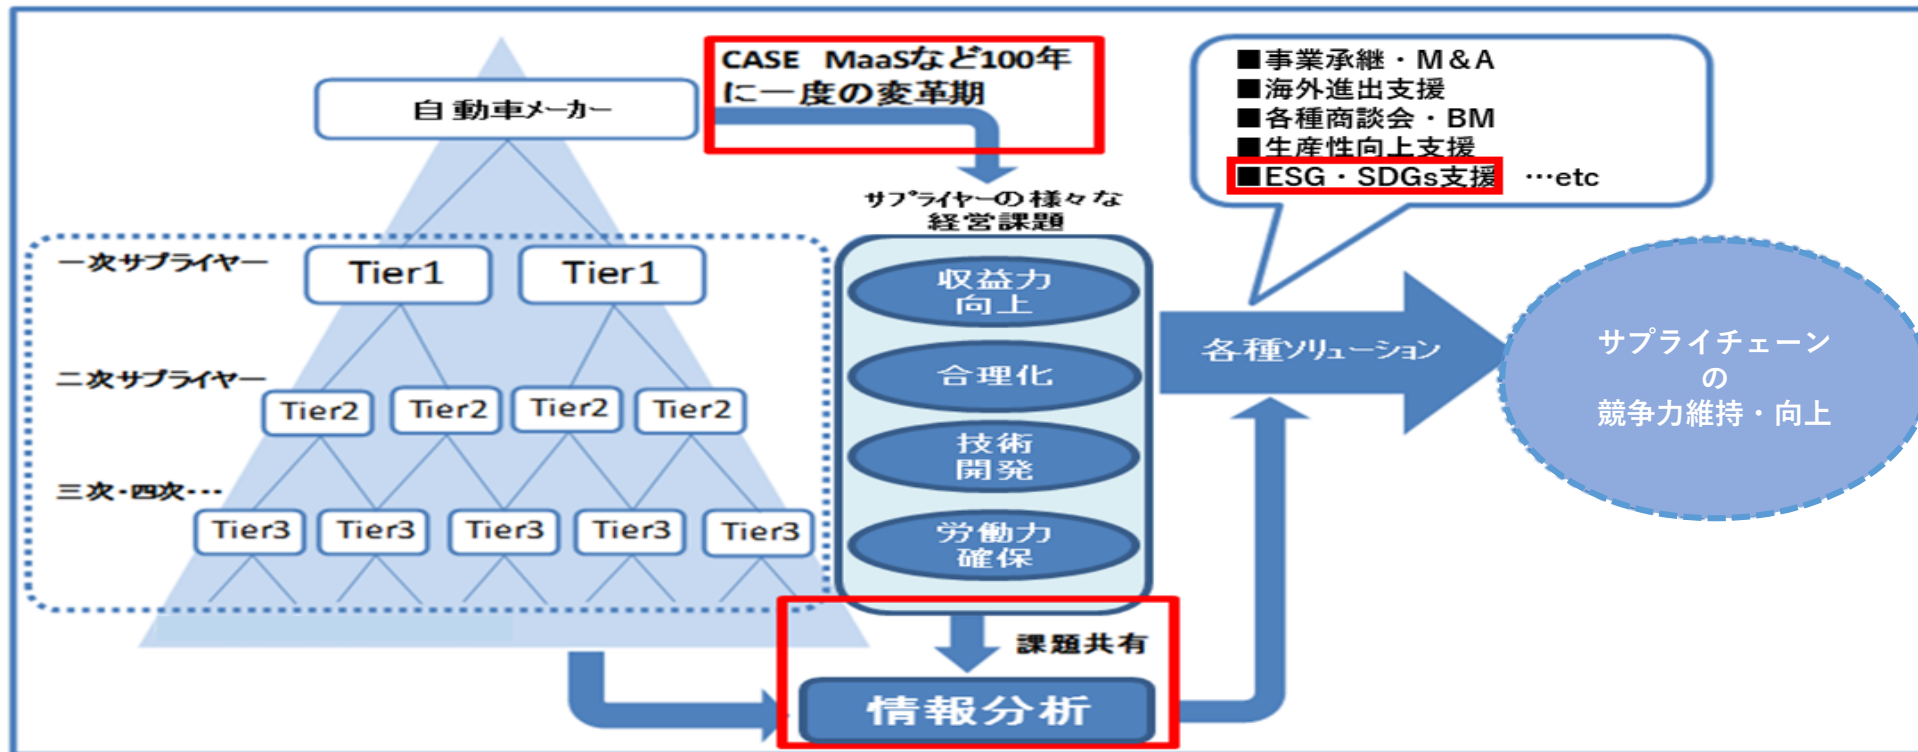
自動車メーカー

CASE　MaaSなど100年に一度の変革期

■事業承継・M&A
■海外進出支援
■各種商談会・BM
■生産性向上支援
■ESG・SDGs支援　…etc

サプライヤーの様々な経営課題

一次サプライヤー

Tier1　Tier1

二次サプライヤー

Tier2　Tier2　Tier2　Tier2

三次・四次・・・

Tier3　Tier3　Tier3　Tier3　Tier3

収益力向上

合理化

技術開発

労働力確保

各種ソリューション

サプライチェーンの競争力維持・向上

課題共有

情報分析